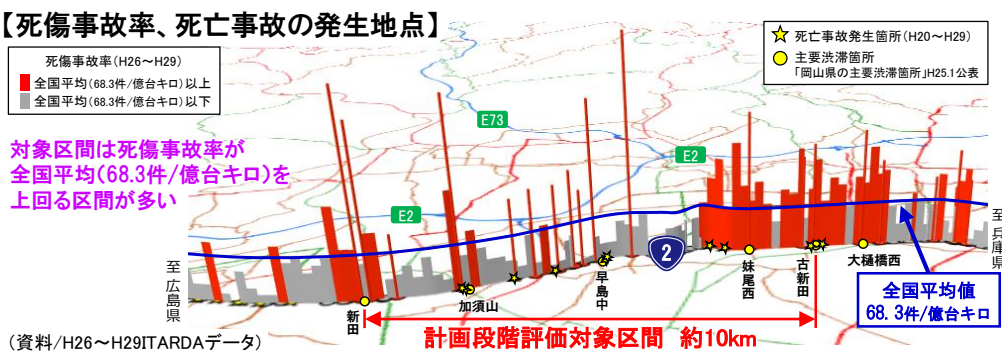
【死傷事故率、死亡事故の発生地点】

死傷事故率(H26〜H29)
全国平均(68.3件/億台キロ)以上
全国平均(68.3件/億台キロ)以下

死亡事故発生箇所(H20〜H29)
主要渋滞箇所
「岡山県の主要渋滞箇所」H25.1公表

対象区間は死傷事故率が全国平均(68.3件/億台キロ)を上回る区間が多い

E73
E2
E2
2

至広島県
新田
加須山
早島中
妹尾西
古新田
大樋橋西
至兵庫県

全国平均値
68.3件/億台キロ

計画段階評価対象区間 約10km

(資料/H26〜H29ITARDAデータ)